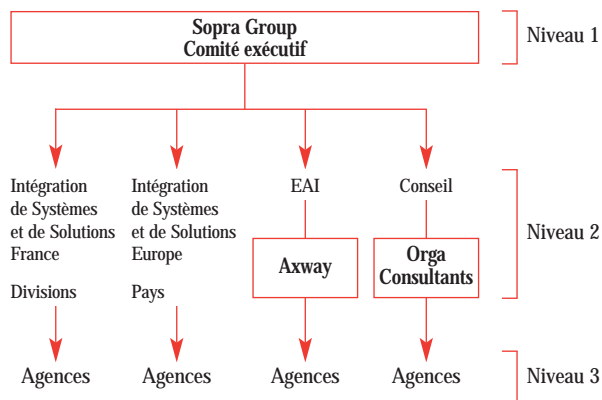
Sopra Group
Comité exécutif

Niveau 1

Intégration de Systèmes et de Solutions France

Divisions

Intégration de Systèmes et de Solutions Europe

Pays

EAI

Axway

Conseil

Orga Consultants

Niveau 2

Agences

Agences

Agences

Agences

Niveau 3